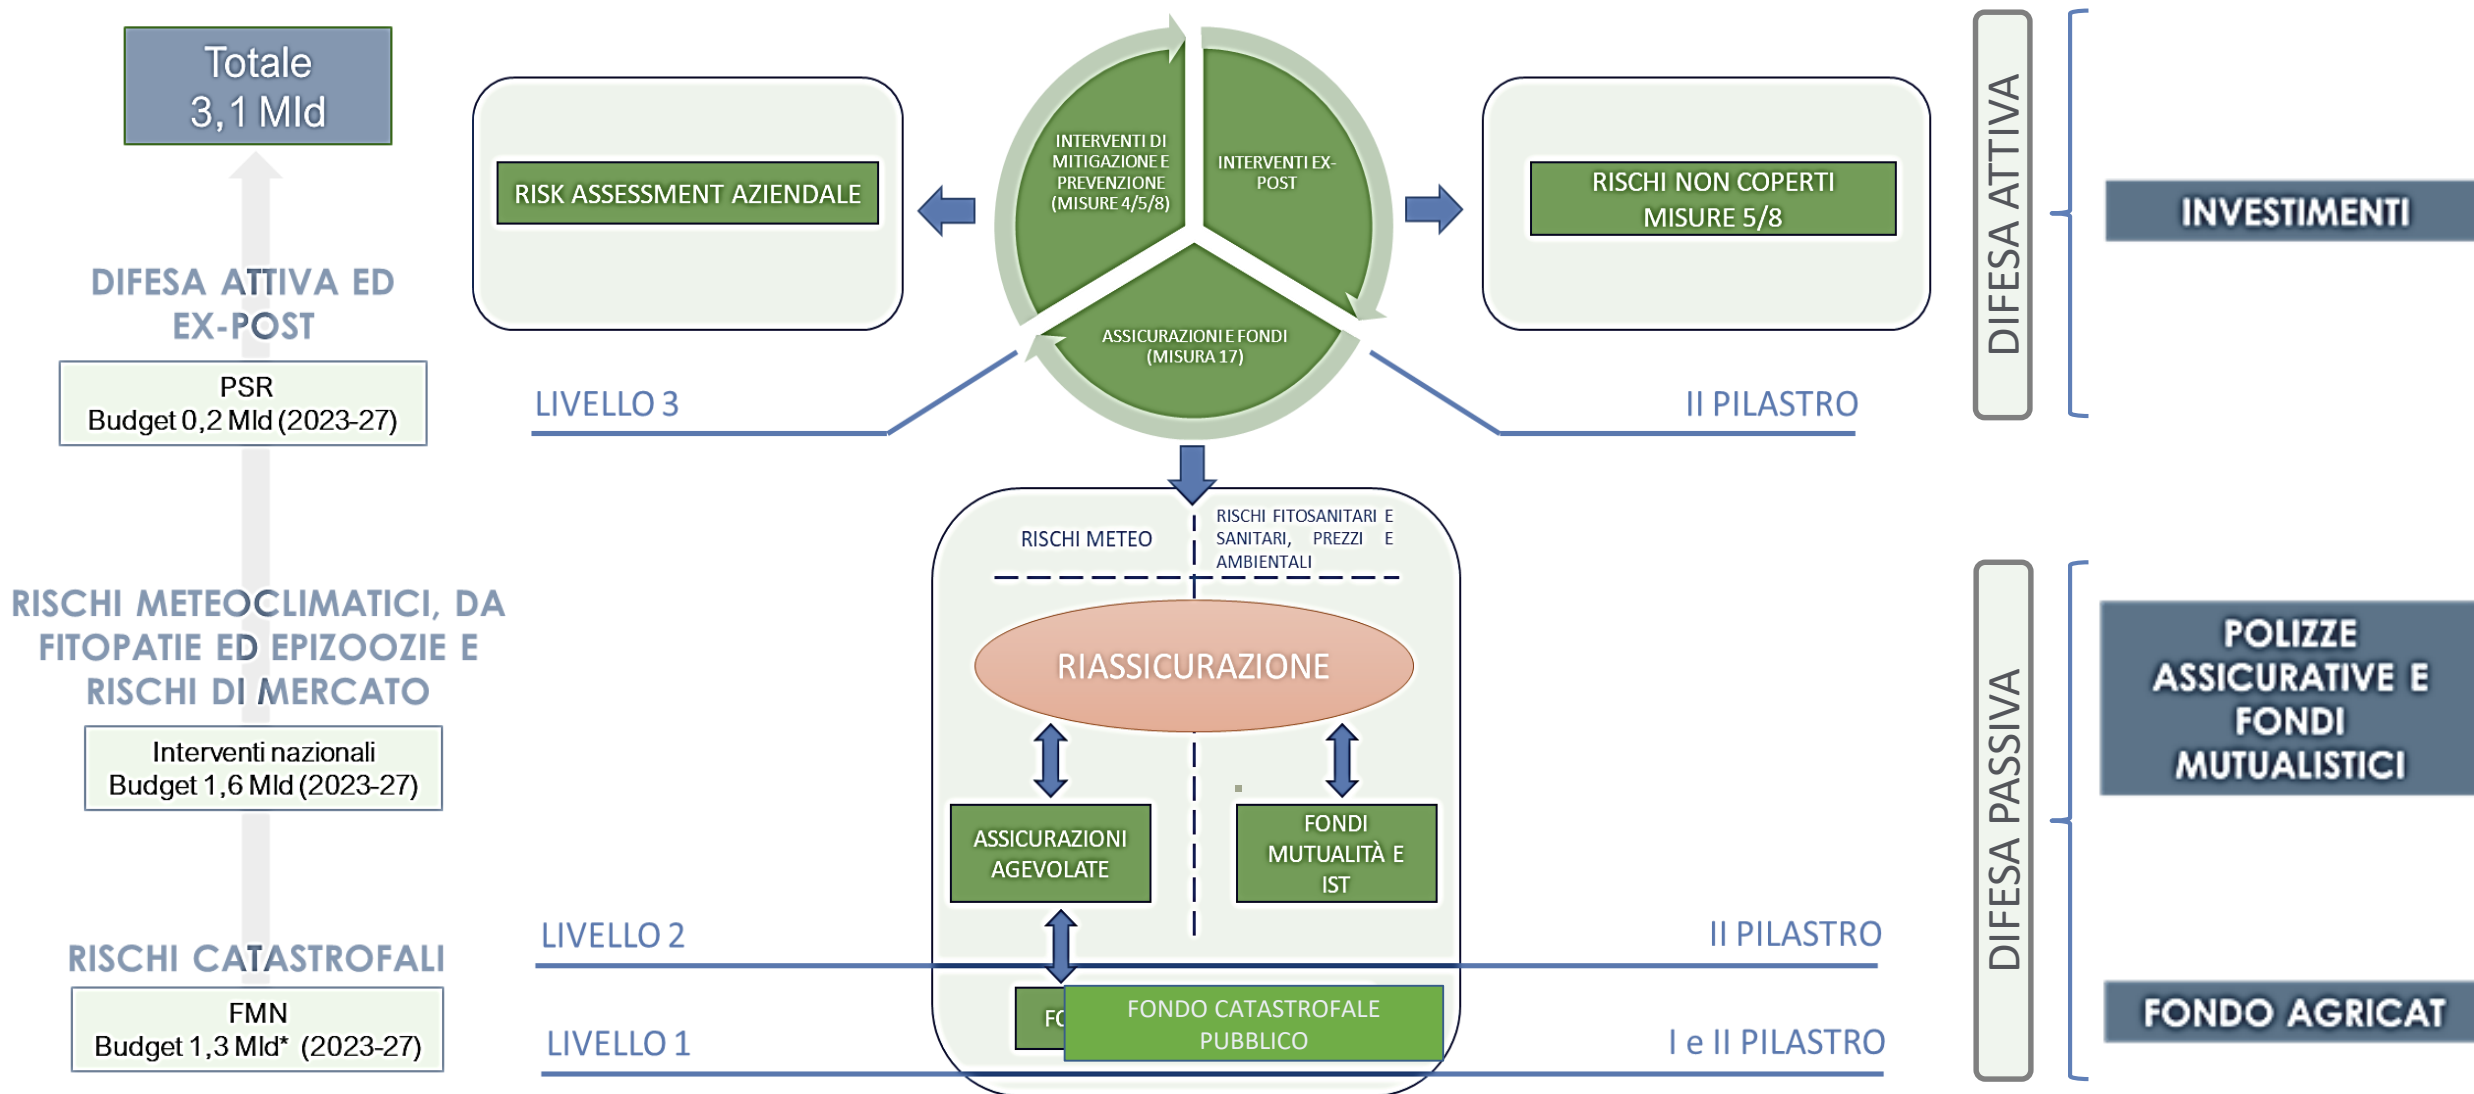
Totale
3,1 Mld

DIFESA ATTIVA ED EX-POST

PSR
Budget 0,2 Mld (2023-27)

RISCHI METEOCLIMATICI, DA FITOPATIE ED EPIZOOZIE E RISCHI DI MERCATO

Interventi nazionali
Budget 1,6 Mld (2023-27)

RISCHI CATASTROFALI

FMN
Budget 1,3 Mld* (2023-27)

RISK ASSESSMENT AZIENDALE

INTERVENTI DI MITIGAZIONE E PREVENZIONE (MISURE 4/5/8)

INTERVENTI EX-POST

ASSICURAZIONI E FONDI (MISURA 17)

RISCHI NON COPERTI MISURE 5/8

LIVELLO 3

II PILASTRO

DIFESA ATTIVA

INVESTIMENTI

RISCHI METEO

RISCHI FITOSANITARI E SANITARI, PREZZI E AMBIENTALI

RIASSICURAZIONE

ASSICURAZIONI AGEVOLATE

FONDI MUTUALITÀ E IST

LIVELLO 2

II PILASTRO

FC

FONDO CATASTROFALE PUBBLICO

LIVELLO 1

I e II PILASTRO

DIFESA PASSIVA

POLIZZE ASSICURATIVE E FONDI MUTUALISTICI

FONDO AGRICAT